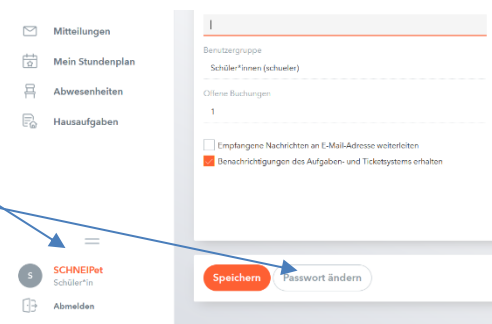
Mitteilungen

Mein Stundenplan

Abwesenheiten

Hausaufgaben

S SCHNEIPet
Schüler*in

Abmelden

Benutzergruppe
Schüler*innen (schueler)

Offene Buchungen
1

Empfangene Nachrichten an E-Mail-Adresse weiterleiten

Benachrichtigungen des Aufgaben- und Ticketsystems erhalten

Speichern
Passwort ändern